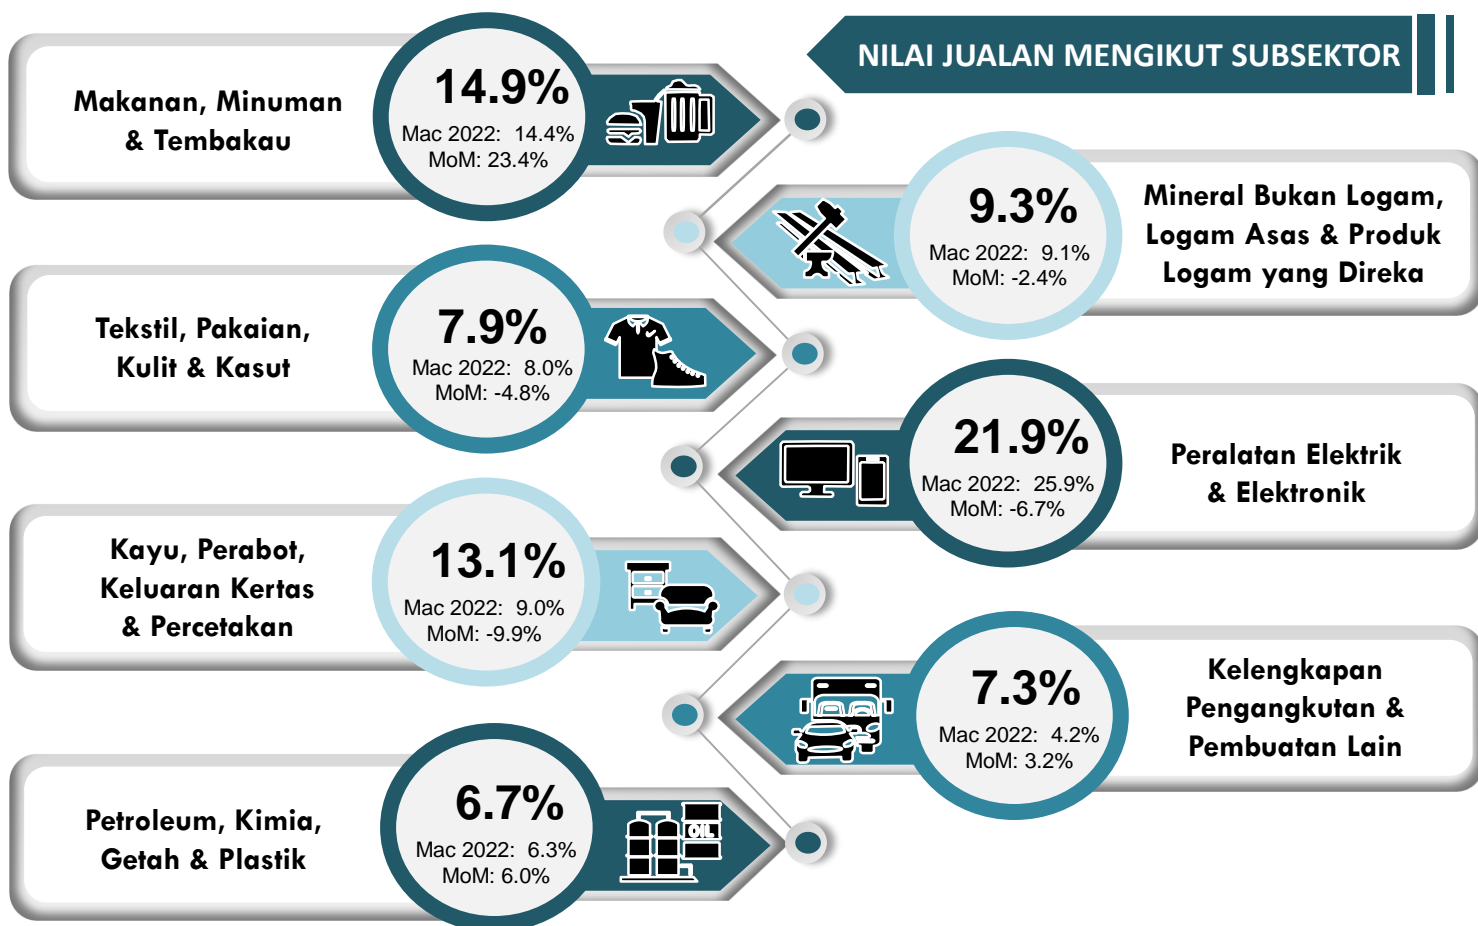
NILAI JUALAN MENGIKUT SUBSEKTOR

Makanan, Minuman & Tembakau

14.9%
Mac 2022: 14.4%
MoM: 23.4%

9.3%
Mac 2022: 9.1%
MoM: -2.4%

Mineral Bukan Logam, Logam Asas & Produk Logam yang Direka

Tekstil, Pakaian, Kulit & Kasut

7.9%
Mac 2022: 8.0%
MoM: -4.8%

21.9%
Mac 2022: 25.9%
MoM: -6.7%

Peralatan Elektrik & Elektronik

Kayu, Perabot, Keluaran Kertas & Percetakan

13.1%
Mac 2022: 9.0%
MoM: -9.9%

7.3%
Mac 2022: 4.2%
MoM: 3.2%

Kelengkapan Pengangkutan & Pembuatan Lain

Petroleum, Kimia, Getah & Plastik

6.7%
Mac 2022: 6.3%
MoM: 6.0%

OIL